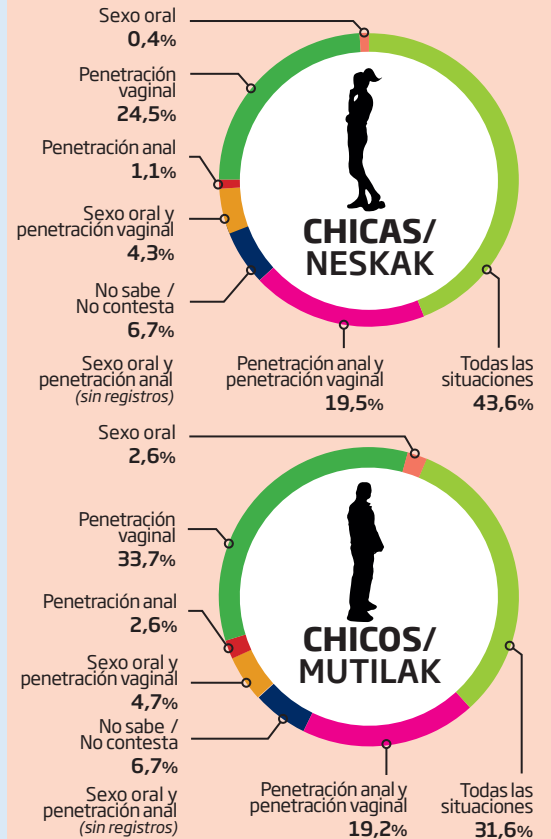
Sexo oral
0,4%

Penetración vaginal
24,5%

Penetración anal
1,1%

Sexo oral y penetración vaginal
4,3%

No sabe / No contesta
6,7%

Sexo oral y penetración anal
(sin registros)

CHICAS/ NESKAK

Penetración anal y penetración vaginal
19,5%

Todas las situaciones
43,6%

Sexo oral
2,6%

Penetración vaginal
33,7%

Penetración anal
2,6%

Sexo oral y penetración vaginal
4,7%

No sabe / No contesta
6,7%

Sexo oral y penetración anal
(sin registros)

CHICOS/ MUTILAK

Penetración anal y penetración vaginal
19,2%

Todas las situaciones
31,6%